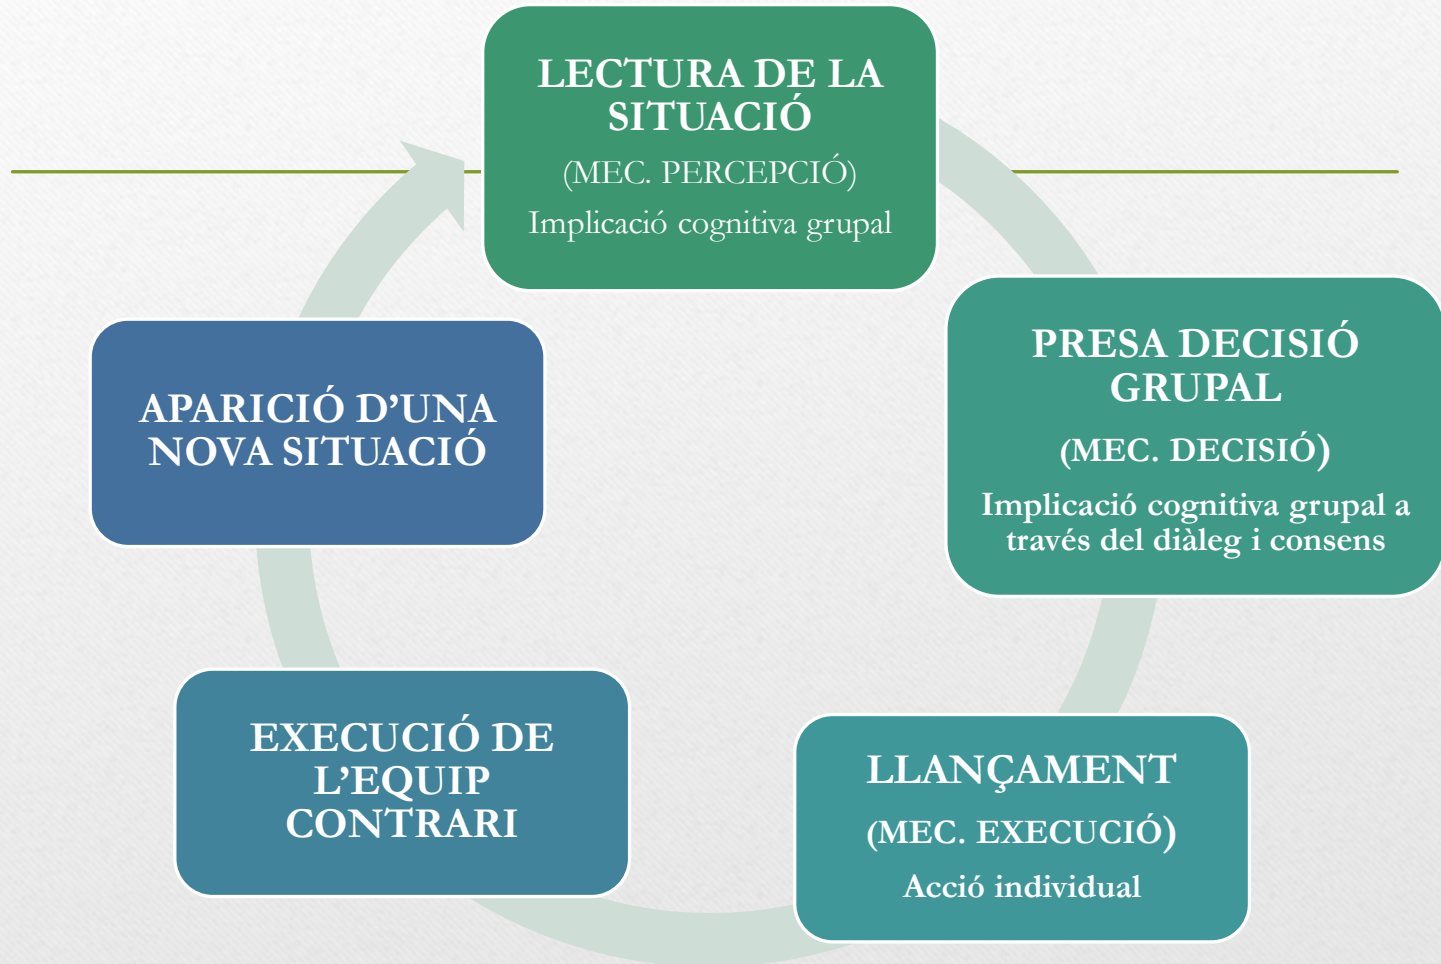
LECTURA DE LA SITUACIÓ
(MEC. PERCEPCIÓ)
Implicació cognitiva grupal

PRESA DECISIÓ GRUPAL
(MEC. DECISIÓ)
Implicació cognitiva grupal a través del diàleg i consens

LLANÇAMENT
(MEC. EXECUCIÓ)
Acció individual

EXECUCIÓ DE L'EQUIP CONTRARI

APARICIÓ D'UNA NOVA SITUACIÓ